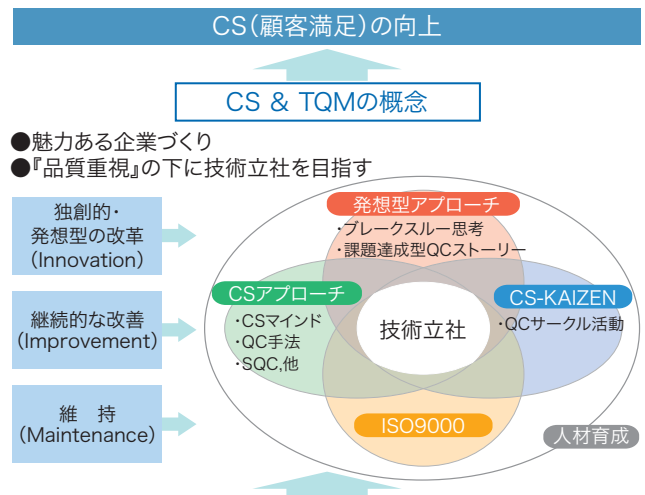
CS(顧客満足)の向上

CS & TQMの概念

●魅力ある企業づくり
●『品質重視』の下に技術立社を目指す

独創的・
発想型の改革
(Innovation)

継続的な改善
(Improvement)

維　持
(Maintenance)

発想型アプローチ
・ブレークスルー思考
・課題達成型QCストーリー

CSアプローチ
・CSマインド
・QC手法
・SQC,他

技術立社

CS-KAIZEN
・QCサークル活動

ISO9000

人材育成